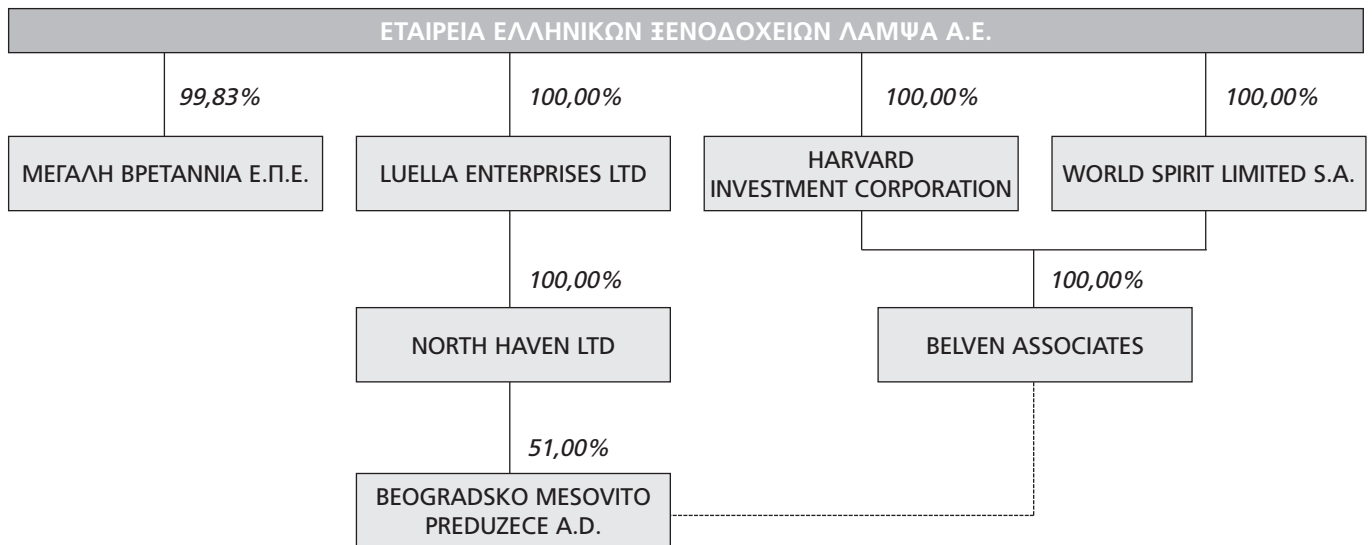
ΕΤΑΙΡΕΙΑ ΕΛΛΗΝΙΚΩΝ ΞΕΝΟΔΟΧΕΙΩΝ ΛΑΜΨΑ Α.Ε.

99,83%

ΜΕΓΑΛΗ ΒΡΕΤΑΝΝΙΑ Ε.Π.Ε.

100,00%

LUELLA ENTERPRISES LTD

100,00%

HARVARD INVESTMENT CORPORATION

100,00%

WORLD SPIRIT LIMITED S.A.

100,00%

NORTH HAVEN LTD

100,00%

BELVEN ASSOCIATES

51,00%

BEOGRADSKO MESOVITO PREDUZECE A.D.